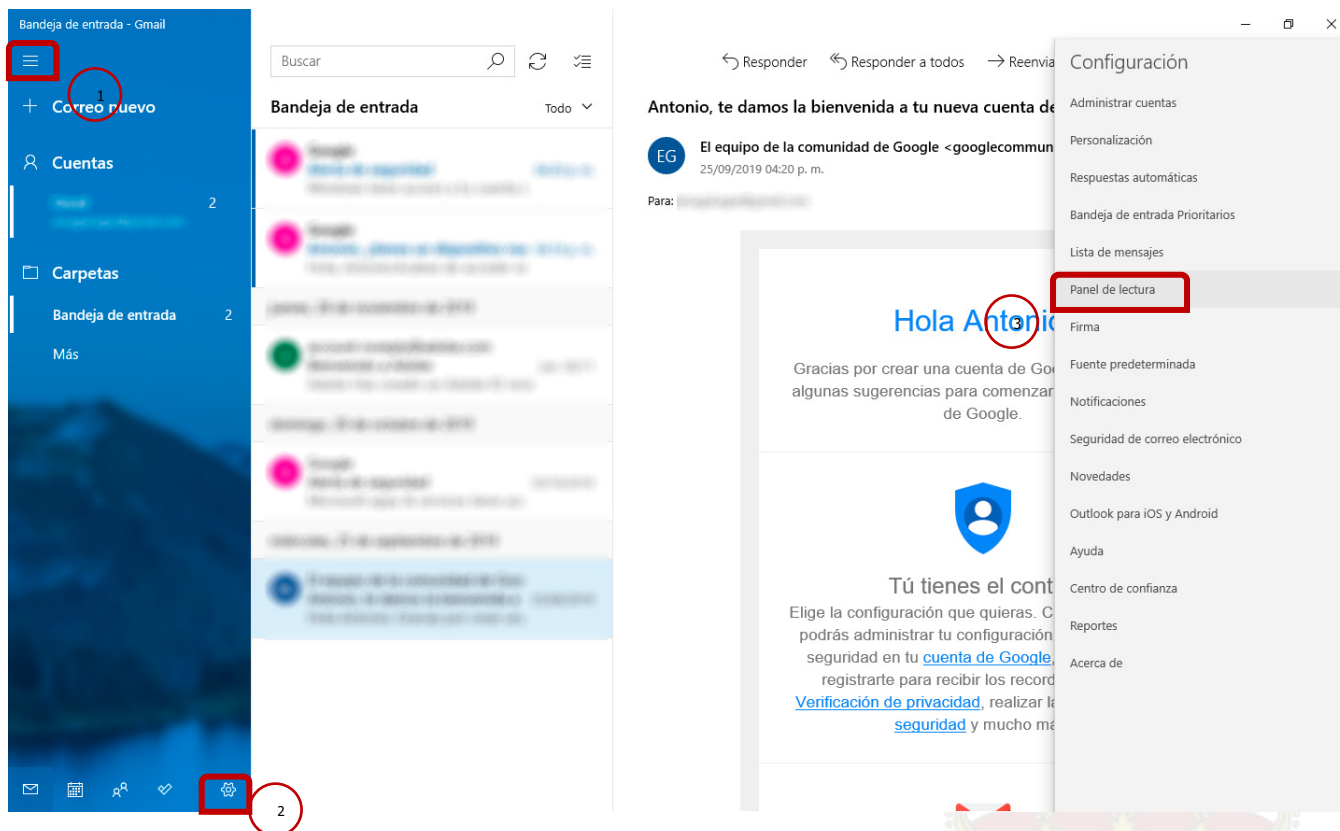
Bandeja de entrada - Gmail

1

Correo nuevo

Cuentas

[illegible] 2

Carpetas

Bandeja de entrada 2

Más

2

Buscar

Bandeja de entrada

Todo

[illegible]

Responder Responder a todos Reenvia

Antonio, te damos la bienvenida a tu nueva cuenta de

EG

El equipo de la comunidad de Google <googlecommun
25/09/2019 04:20 p. m.

Para: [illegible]

Hola Anto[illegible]

3

Gracias por crear una cuenta de Goo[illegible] algunas sugerencias para comenzar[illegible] de Google.

Tú tienes el cont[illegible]

Elige la configuración que quieras. C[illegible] podrás administrar tu configuración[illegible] seguridad en tu cuenta de Google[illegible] registrarte para recibir los record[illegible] Verificación de privacidad, realizar l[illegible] seguridad y mucho m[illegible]

Configuración

Administrar cuentas

Personalización

Respuestas automáticas

Bandeja de entrada Prioritarios

Lista de mensajes

Panel de lectura

Firma

Fuente predeterminada

Notificaciones

Seguridad de correo electrónico

Novedades

Outlook para iOS y Android

Ayuda

Centro de confianza

Reportes

Acerca de